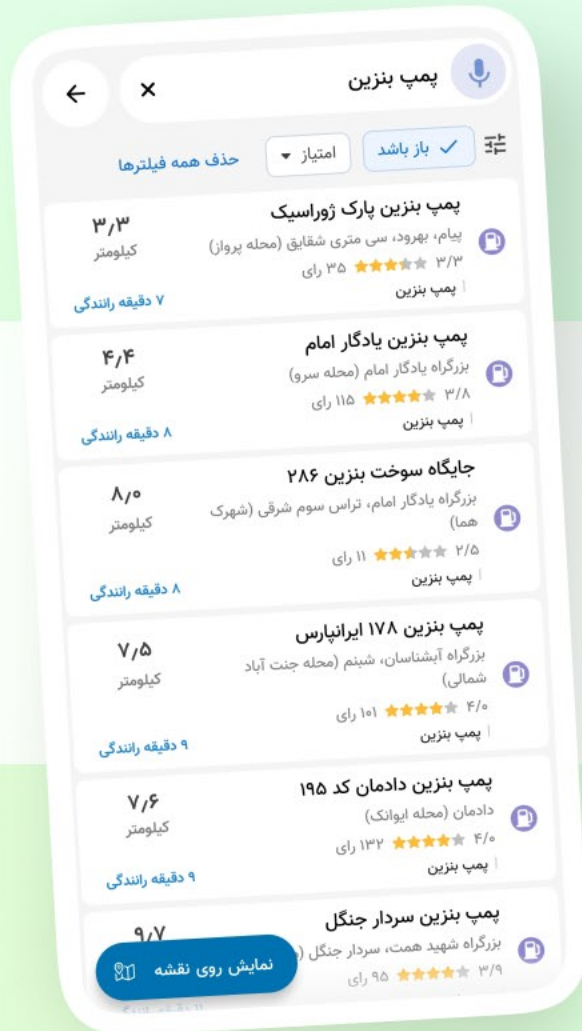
پمپ بنزین

باز باشد
امتیاز
حذف همه فیلترها

پمپ بنزین پارک ژوراسیک
پیام، بهرود، سی متری شقایق (محله پرواز)
۳/۳ ۳۵ رای
پمپ بنزین
۳/۳
کیلومتر
۷ دقیقه رانندگی

پمپ بنزین یادگار امام
بزرگراه یادگار امام (محله سرو)
۳/۸ ۱۱۵ رای
پمپ بنزین
۴/۴
کیلومتر
۸ دقیقه رانندگی

جایگاه سوخت بنزین ۲۸۶
بزرگراه یادگار امام، تراس سوم شرقی (شهرک هما)
۲/۵ ۱۱ رای
پمپ بنزین
۸/۰
کیلومتر
۸ دقیقه رانندگی

پمپ بنزین ۱۷۸ ایرانپارس
بزرگراه آبشناسان، شبنم (محله جنت آباد شمالی)
۴/۰ ۱۰۱ رای
پمپ بنزین
۷/۵
کیلومتر
۹ دقیقه رانندگی

پمپ بنزین دادمان کد ۱۹۵
دادمان (محله ایوانک)
۴/۰ ۱۳۲ رای
پمپ بنزین
۷/۶
کیلومتر
۹ دقیقه رانندگی

پمپ بنزین سردار جنگل
بزرگراه شهید همت، سردار جنگل (
۳/۹ ۹۵ رای
۹/۷

نمایش روی نقشه